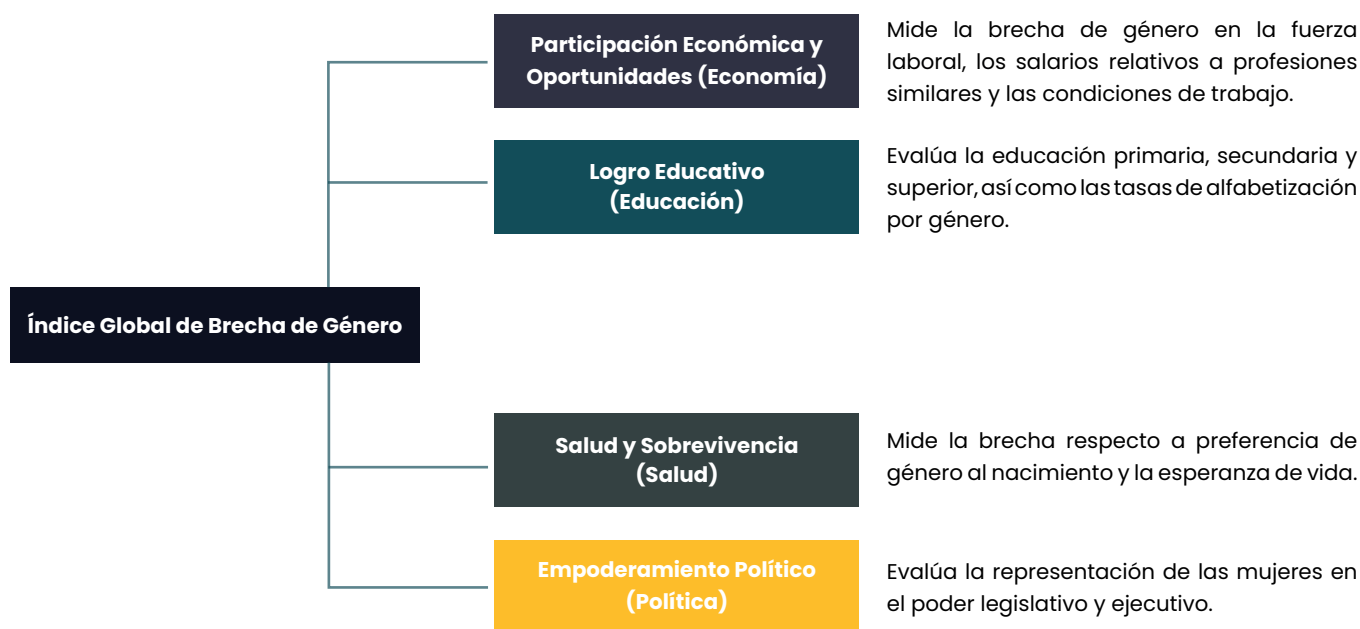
Índice Global de Brecha de Género

Participación Económica y Oportunidades (Economía)

Mide la brecha de género en la fuerza laboral, los salarios relativos a profesiones similares y las condiciones de trabajo.

Logro Educativo (Educación)

Evalúa la educación primaria, secundaria y superior, así como las tasas de alfabetización por género.

Salud y Sobrevivencia (Salud)

Mide la brecha respecto a preferencia de género al nacimiento y la esperanza de vida.

Empoderamiento Político (Política)

Evalúa la representación de las mujeres en el poder legislativo y ejecutivo.